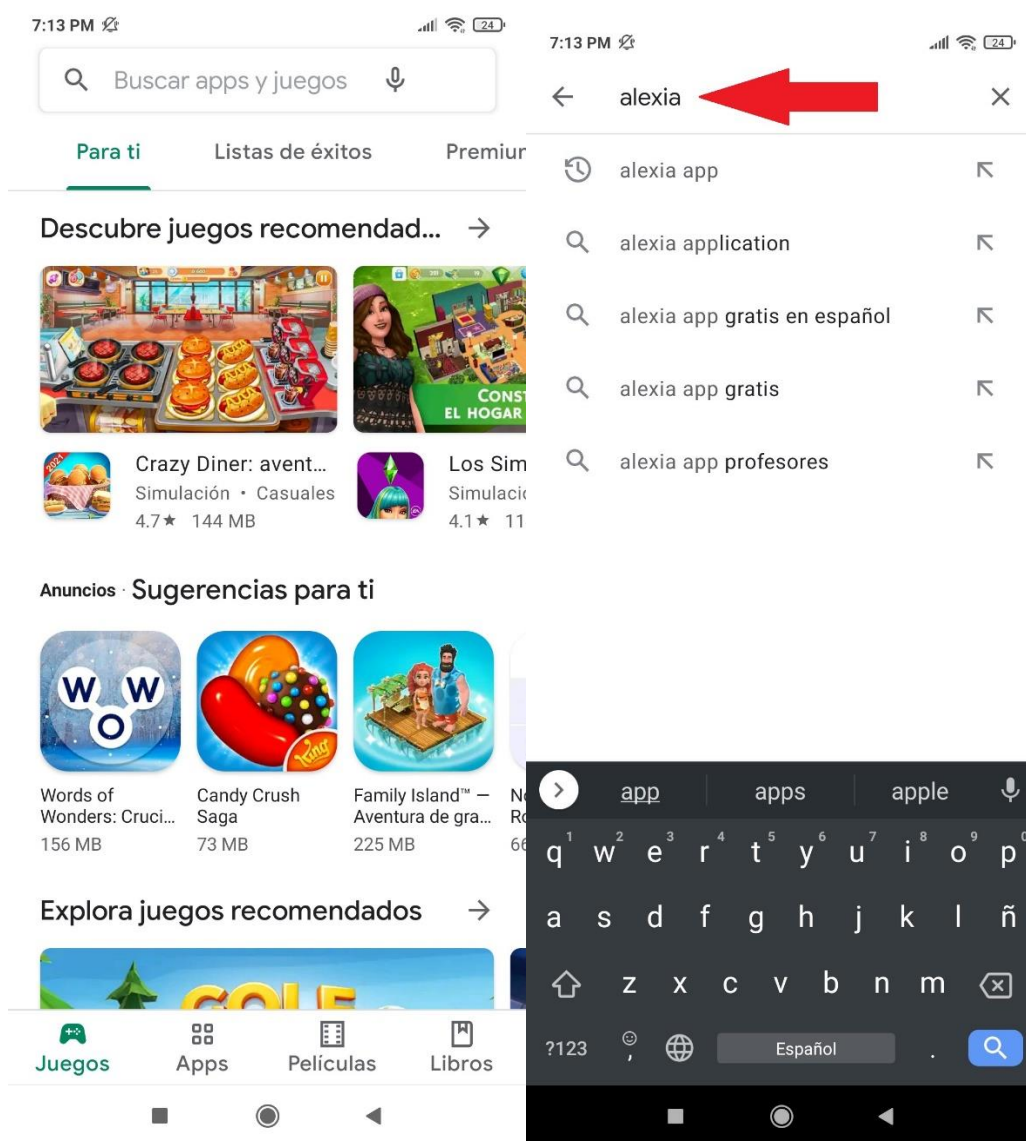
7:13 PM 24

Buscar apps y juegos

Para ti Listas de éxitos Premiur

Descubre juegos recomendad... →

CONST EL HOGAR

Crazy Diner: avent... Simulación · Casuales 4.7★ 144 MB

Los Sim Simulaci 4.1★ 11

Anuncios · Sugerencias para ti

W W O

Words of Wonders: Cruci... 156 MB

Candy Crush Saga 73 MB

Family Island™ — Aventura de gra... 225 MB

Ne Ro 66

Explora juegos recomendados →

GOLF

Juegos Apps Películas Libros

7:13 PM 24

alexia

alexia app

alexia application

alexia app gratis en español

alexia app gratis

alexia app profesores

app apps apple

q w e r t y u i o p
a s d f g h j k l ñ
z x c v b n m
?123 , Español .